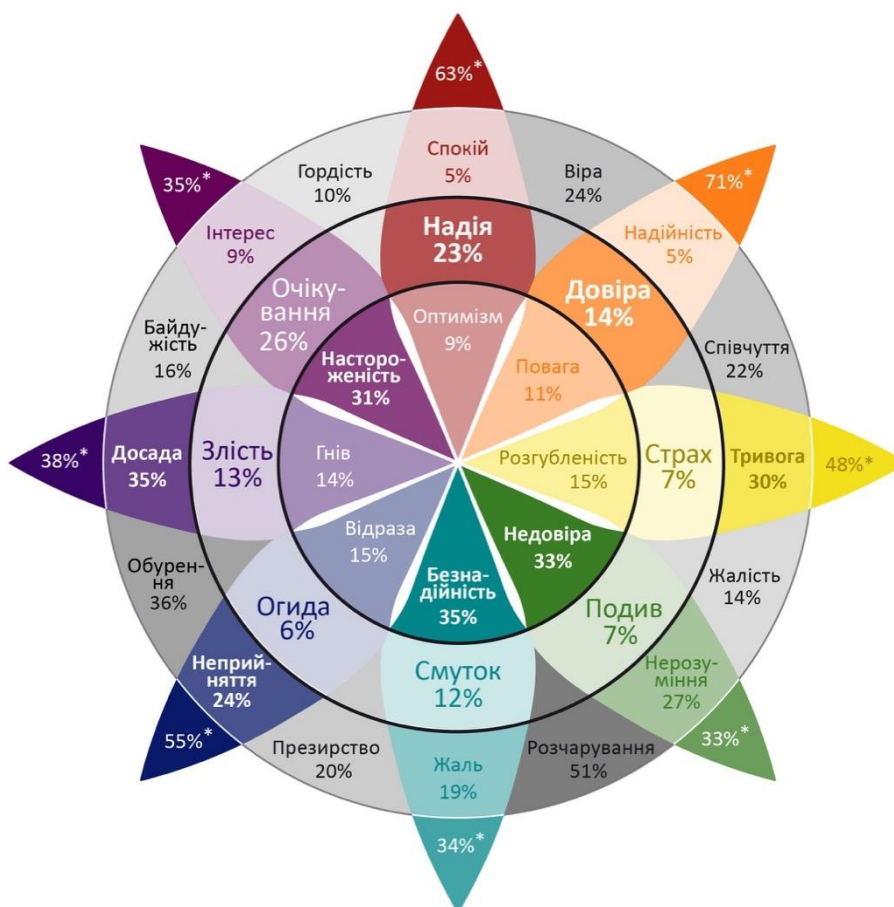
63%*

Спокій
5%

Гордість
10%

Віра
24%

35%*

71%*

Інтерес
9%

Надія
23%

Надійність
5%

Очікування
26%

Довіра
14%

Оптимізм
9%

Байдужість
16%

Настороженість
31%

Повага
11%

Співчуття
22%

38%*

Досада
35%

Злість
13%

Гнів
14%

Розгубленість
15%

Страх
7%

Тривога
30%

48%*

Відраза
15%

Недовіра
33%

Обурення
36%

Безнадійність
35%

Жалість
14%

Огида
6%

Подив
7%

Неприйняття
24%

Смуток
12%

Нерозуміння
27%

55%*

Презирство
20%

Розчарування
51%

33%*

Жаль
19%

34%*